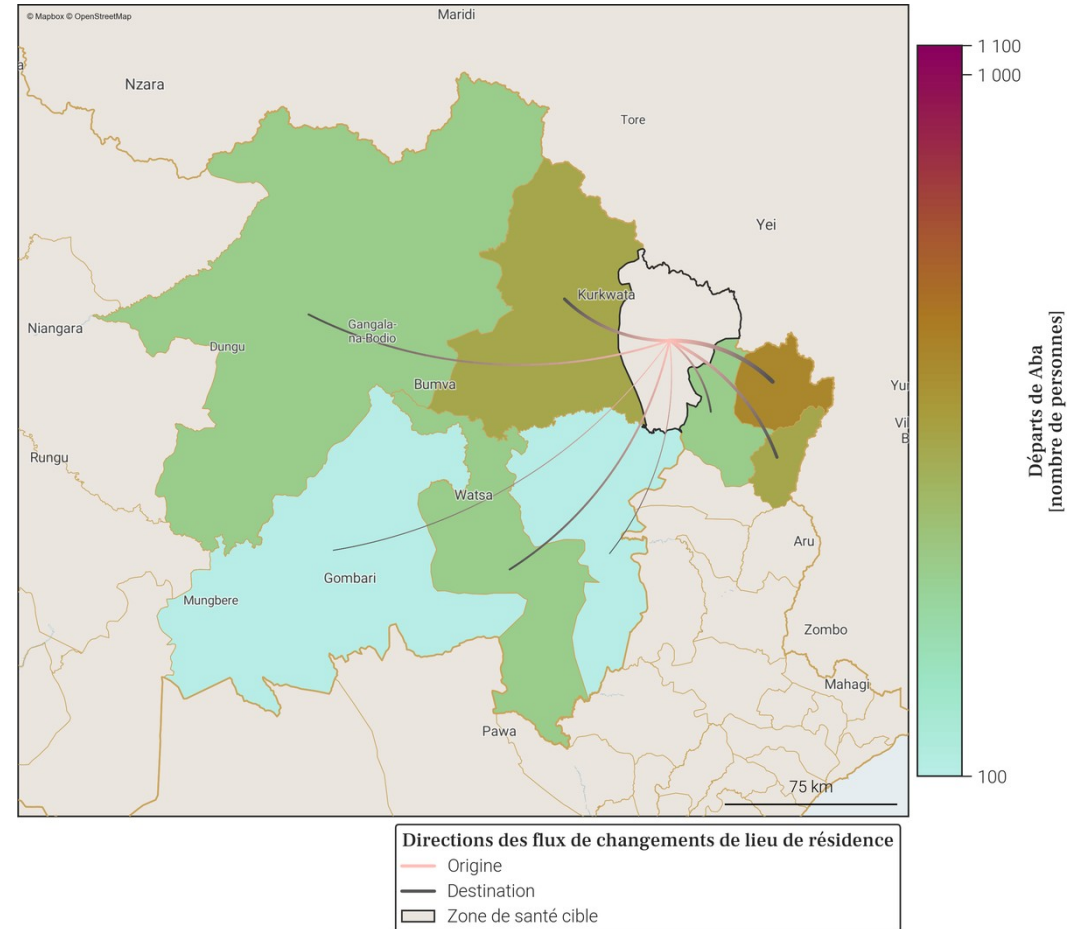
© Mapbox © OpenStreetMap

Maridi
Nzara
Tore
Yei
Kurkwata
Niangara
Gangala-na-Bodio
Dungu
Bumva
Yu
Vi
B
Rungu
Watsa
Aru
Gombari
Mungbere
Zombo
Mahagi
Pawa
75 km

1 100
1 000
100

Départs de Aba
[nombre de personnes]

Directions des flux de changements de lieu de résidence
Origine
Destination
Zone de santé cible